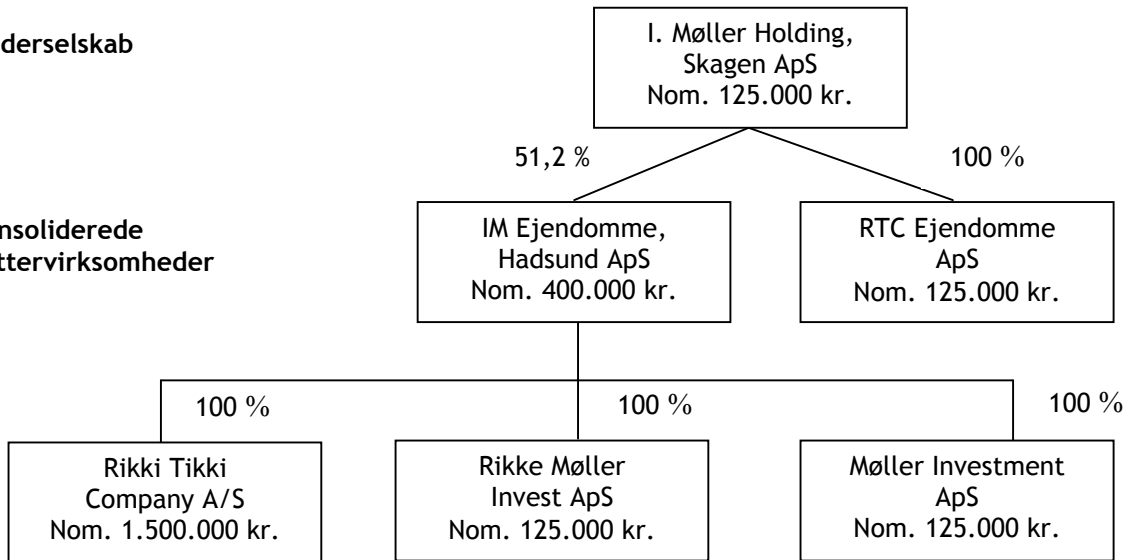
derselskab

I. Møller Holding, Skagen ApS Nom. 125.000 kr.

51,2 %

100 %

nsoliderede ttervirksomheder

IM Ejendomme, Hadsund ApS Nom. 400.000 kr.

RTC Ejendomme ApS Nom. 125.000 kr.

100 %

100 %

100 %

Rikki Tikki Company A/S Nom. 1.500.000 kr.

Rikke Møller Invest ApS Nom. 125.000 kr.

Møller Investment ApS Nom. 125.000 kr.